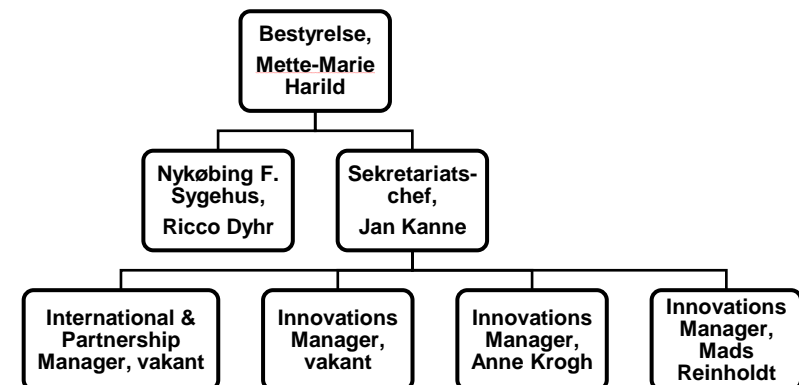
Bestyrelse,
Mette-Marie Harild

Nykøbing F. Sygehus,
Ricco Dyhr

Sekretariats-chef,
Jan Kanne

International & Partnership Manager, vakant

Innovations Manager, vakant

Innovations Manager, Anne Krogh

Innovations Manager, Mads Reinholdt